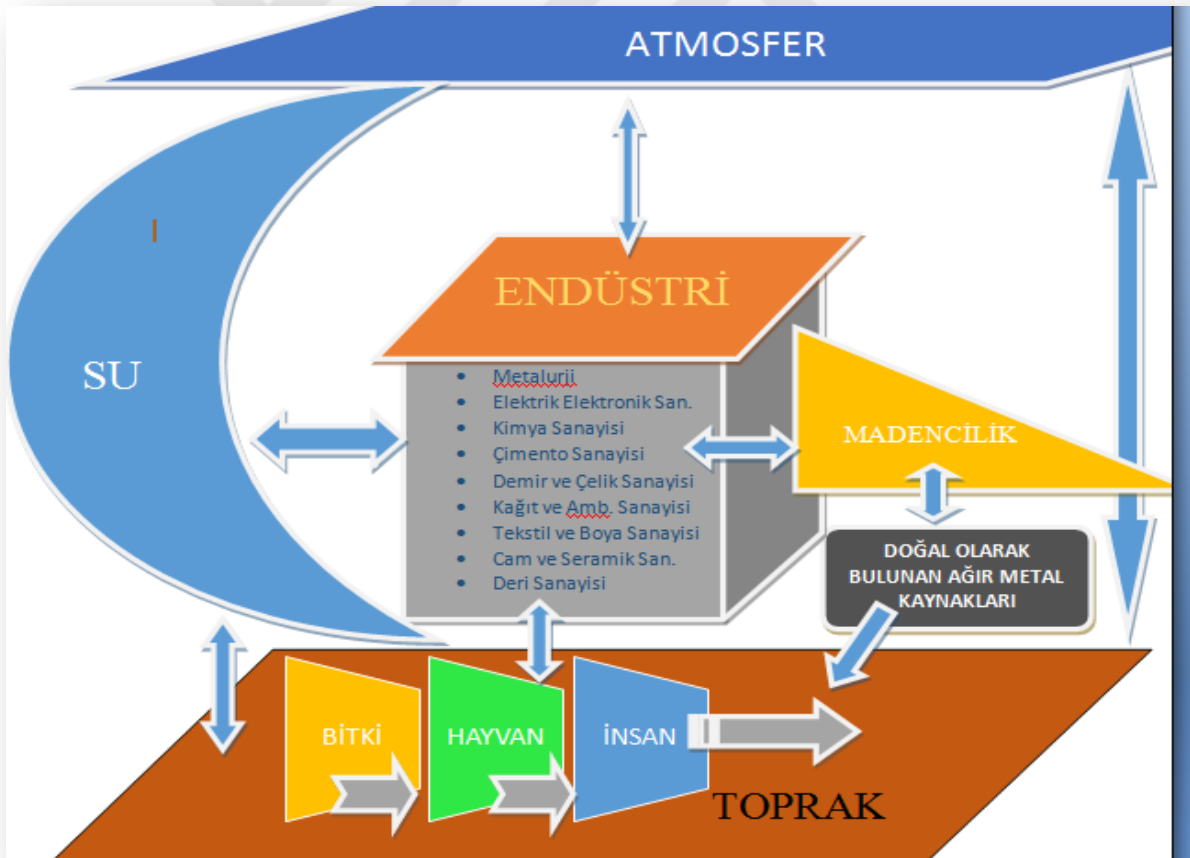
ATMOSFER

I

SU

ENDÜSTRİ

- Metalurji
- Elektrik Elektronik San.
- Kimya Sanayisi
- Çimento Sanayisi
- Demir ve Çelik Sanayisi
- Kağıt ve Amb. Sanayisi
- Tekstil ve Boya Sanayisi
- Cam ve Seramik San.
- Deri Sanayisi

MADENCİLİK

DOĞAL OLARAK BULUNAN AĞIR METAL KAYNAKLARI

BİTKİ

HAYVAN

İNSAN

TOPRAK